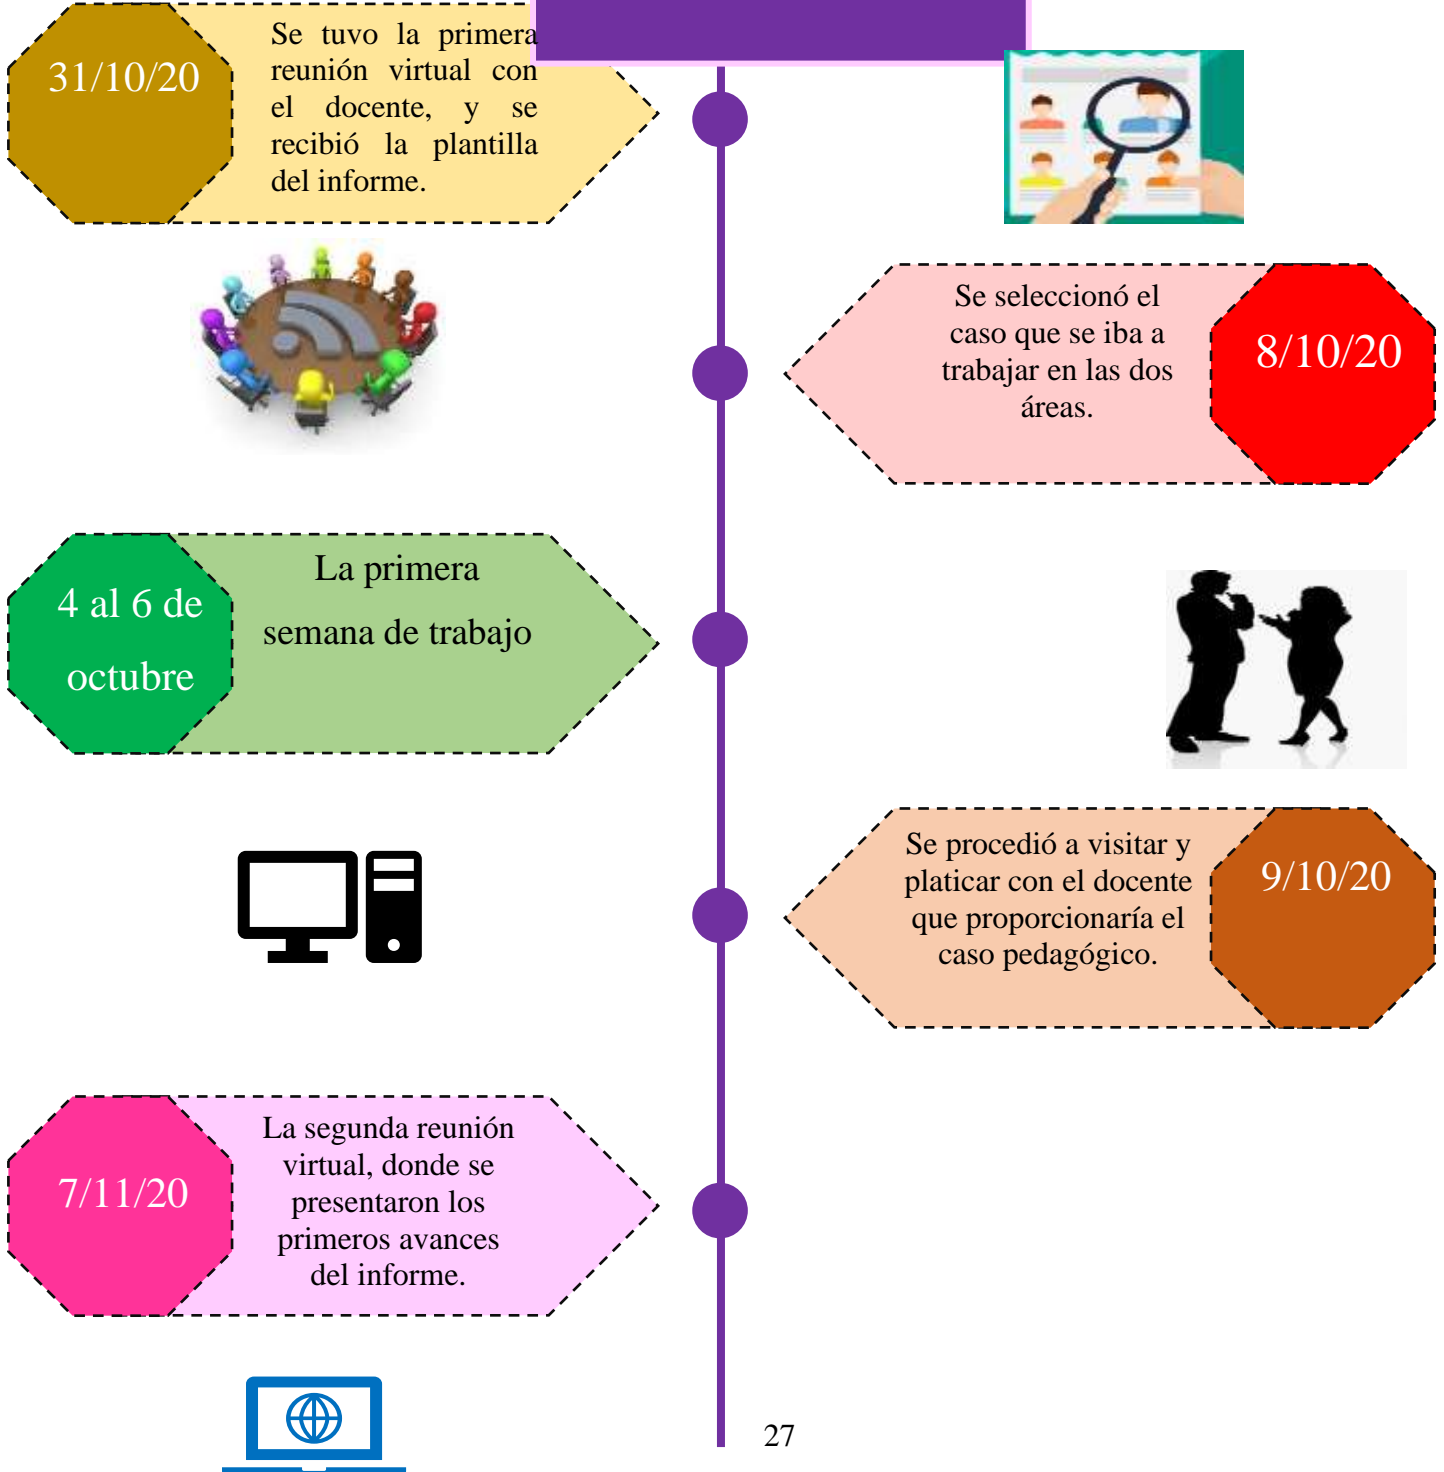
31/10/20

Se tuvo la primera reunión virtual con el docente, y se recibió la plantilla del informe.

Se seleccionó el caso que se iba a trabajar en las dos áreas.

8/10/20

4 al 6 de octubre

La primera semana de trabajo

Se procedió a visitar y platicar con el docente que proporcionaría el caso pedagógico.

9/10/20

7/11/20

La segunda reunión virtual, donde se presentaron los primeros avances del informe.

27